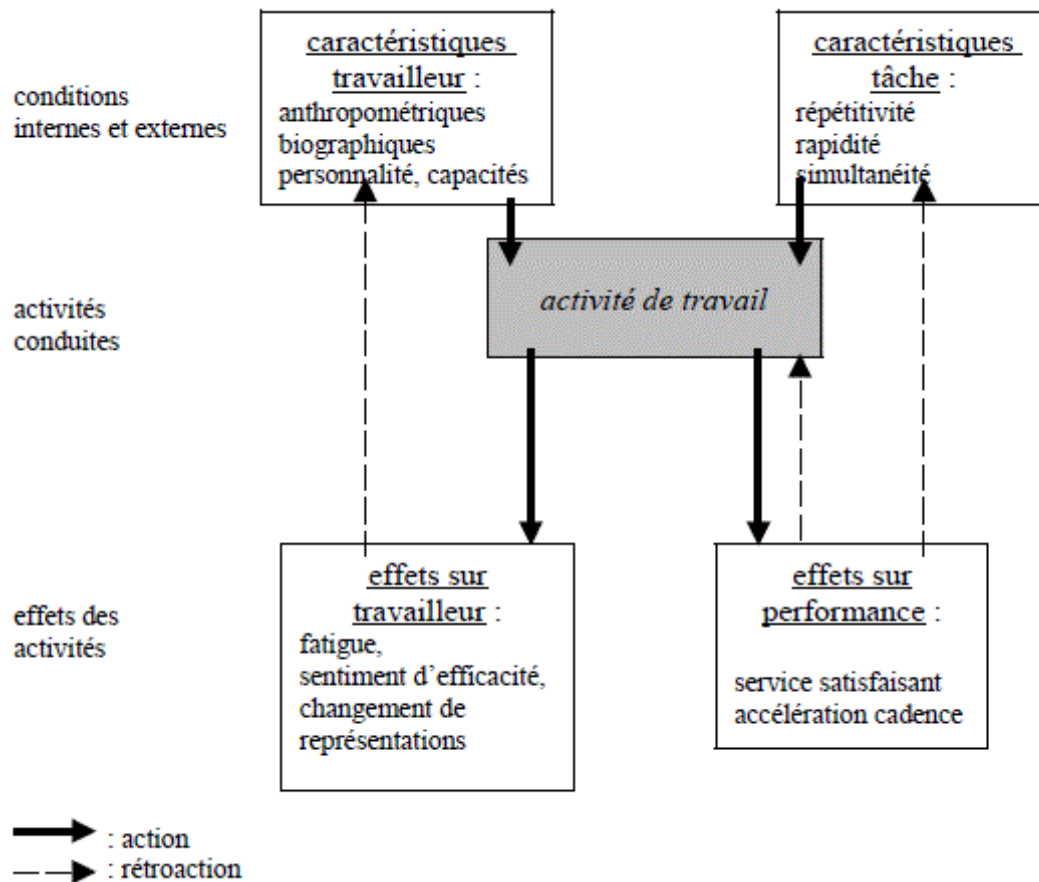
conditions internes et externes

caractéristiques travailleur :
anthropométriques
biographiques
personnalité, capacités

caractéristiques tâche :
répétitivité
rapidité
simultanéité

activités conduites

activité de travail

effets des activités

effets sur travailleur :
fatigue,
sentiment d'efficacité,
changement de représentations

effets sur performance :
service satisfaisant
accélération cadence

: action
: rétroaction